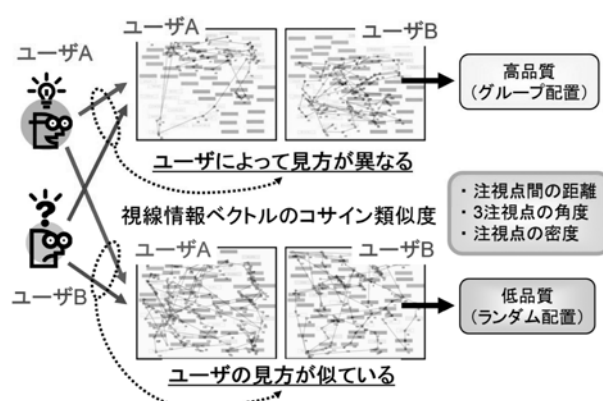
ユーザA

ユーザA

ユーザB

高品質
（グループ配置）

ユーザによって見方が異なる

視線情報ベクトルのコサイン類似度

・注視点間の距離
・3注視点の角度
・注視点の密度

ユーザB

ユーザA

ユーザB

低品質
（ランダム配置）

ユーザの見方が似ている